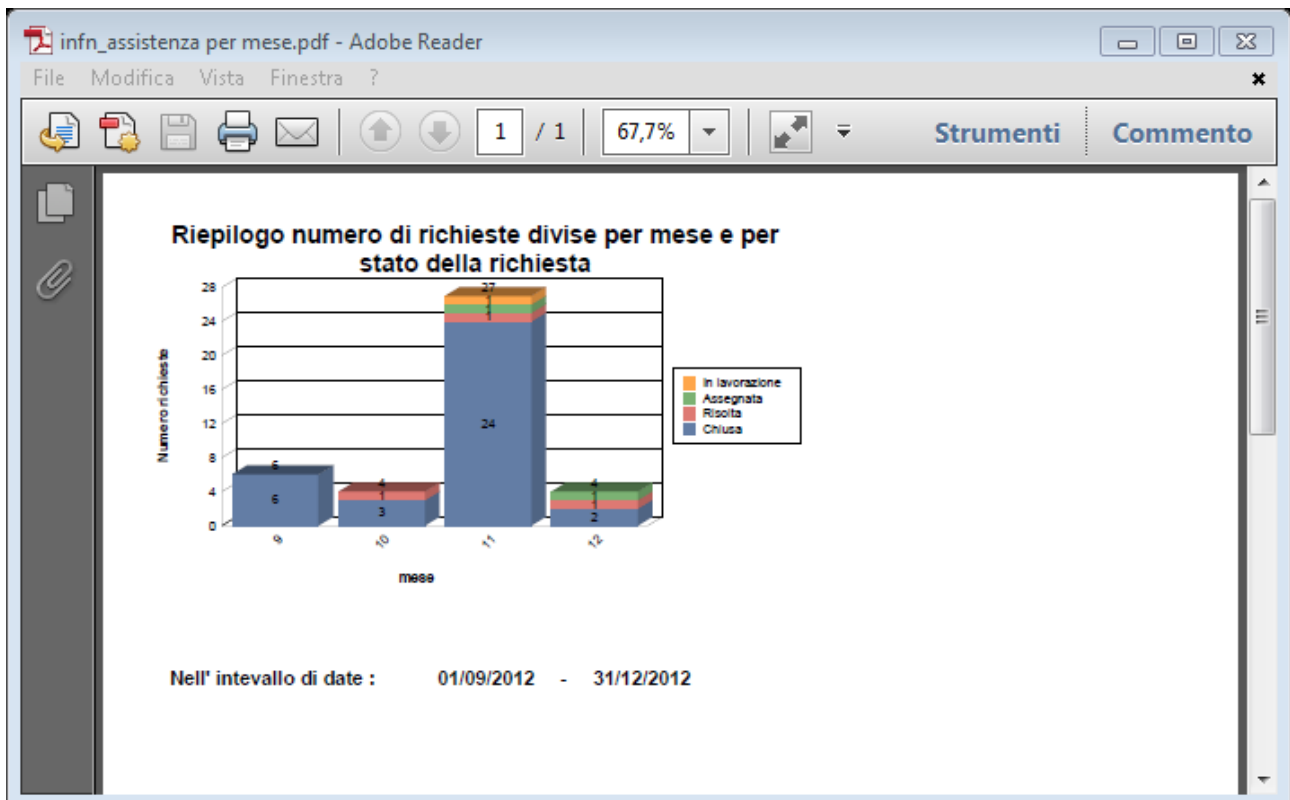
infn_assistenza per mese.pdf - Adobe Reader

File Modifica Vista Finestra ?

1 / 1 67,7% Strumenti Commento

Riepilogo numero di richieste divise per mese e per stato della richiesta

Numero richieste

28
24
20
16
12
8
4
0

6
6
4
1
3
27
1
1
1
24
4
1
1
2

9
10
11
12

mese

In lavorazione
Assegnata
Risolta
Chiusa

Nell' intevallo di date : 01/09/2012 - 31/12/2012